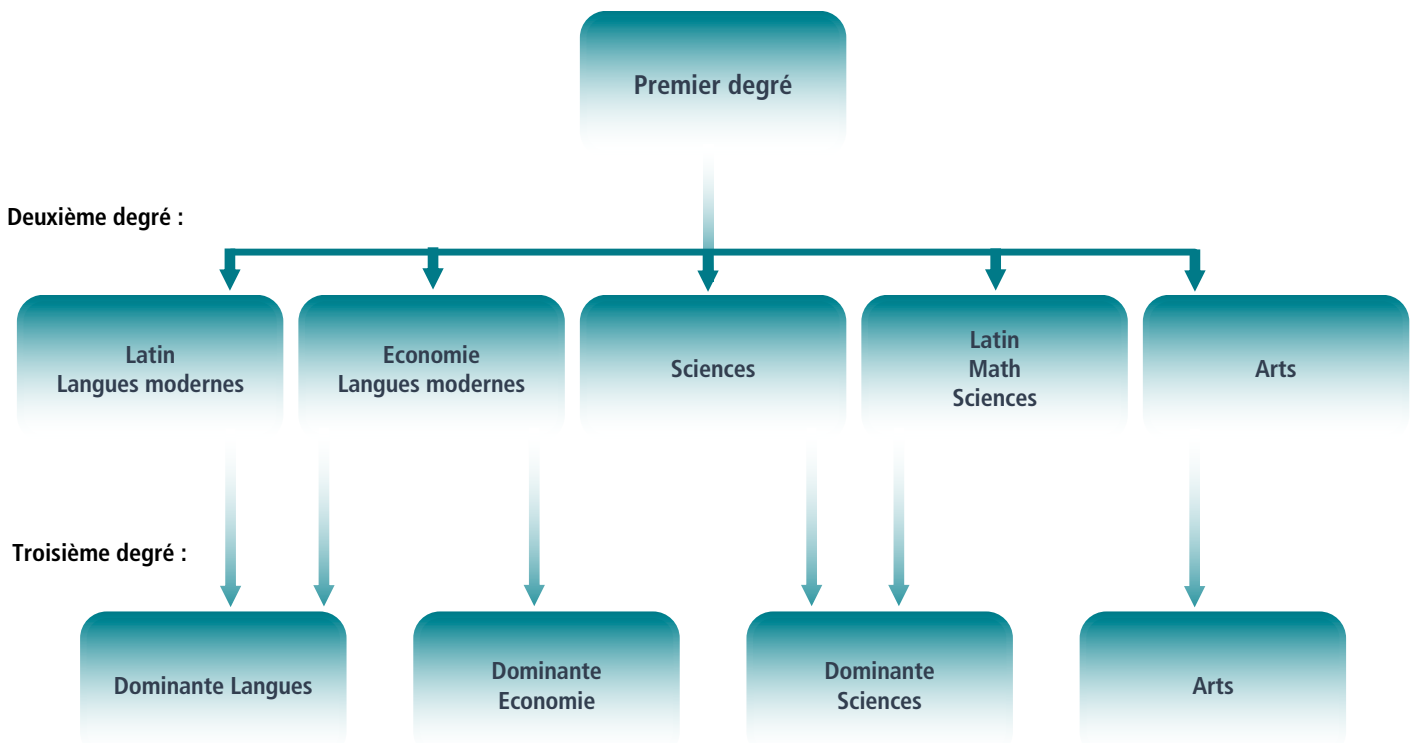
Premier degré

Deuxième degré :

Latin
Langues modernes

Economie
Langues modernes

Sciences

Latin
Math
Sciences

Arts

Troisième degré :

Dominante Langues

Dominante
Economie

Dominante
Sciences

Arts